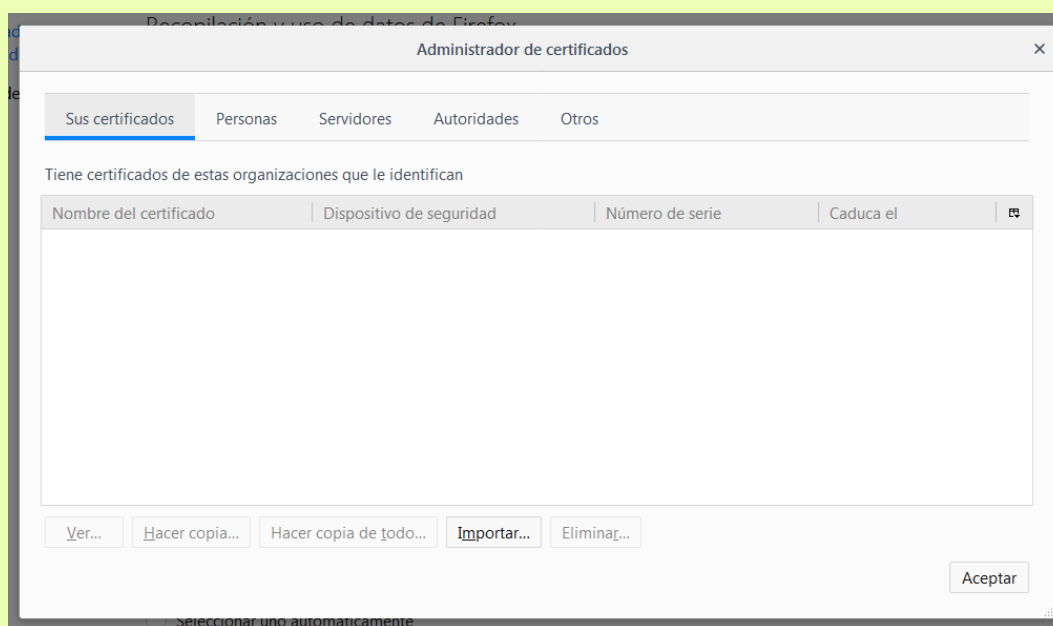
Recopilación y uso de datos de Firefox

Administrador de certificados

×

Sus certificados | Personas | Servidores | Autoridades | Otros

Tiene certificados de estas organizaciones que le identifican

| Nombre del certificado | Dispositivo de seguridad | Número de serie | Caduca el |
|---|---|---|---|

Ver... | Hacer copia... | Hacer copia de todo... | Importar... | Eliminar...

Aceptar

Seleccionar uno automáticamente